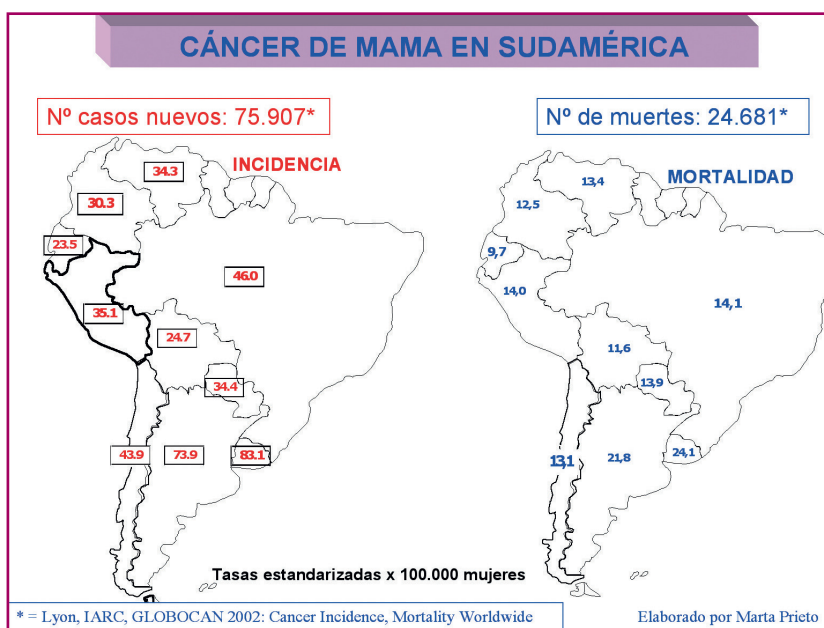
CÁNCER DE MAMA EN SUDAMÉRICA

Nº casos nuevos: 75.907*

Nº de muertes: 24.681*

INCIDENCIA

34.3

30.3

23.5

46.0

35.1

24.7

34.4

43.9

73.9

83.1

MORTALIDAD

13,4

12,5

9,7

14,0

14,1

11,6

13,9

13,1

21,8

24,1

Tasas estandarizadas x 100.000 mujeres

* = Lyon, IARC, GLOBOCAN 2002: Cancer Incidence, Mortality Worldwide

Elaborado por Marta Prieto